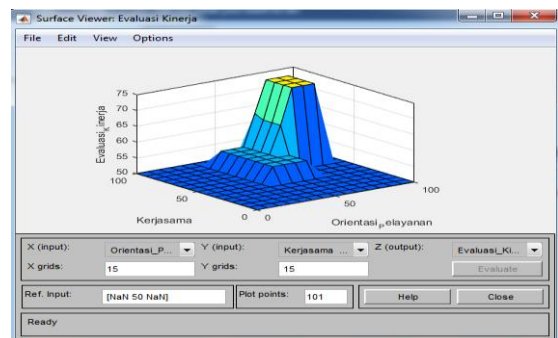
Surface Viewer: Evaluasi Kinerja

File Edit View Options

75
70
65
60
55
50

Evaluasi_Kinerja

100
50
0
Kerjasama

0
50
100
Orientasi_Pelayanan

X (input): Orientasi_P...
Y (input): Kerjasama ...
Z (output): Evaluasi_Ki...
X grids: 15
Y grids: 15
Evaluate

Ref. Input: [NaN 50 NaN]
Plot points: 101
Help
Close

Ready